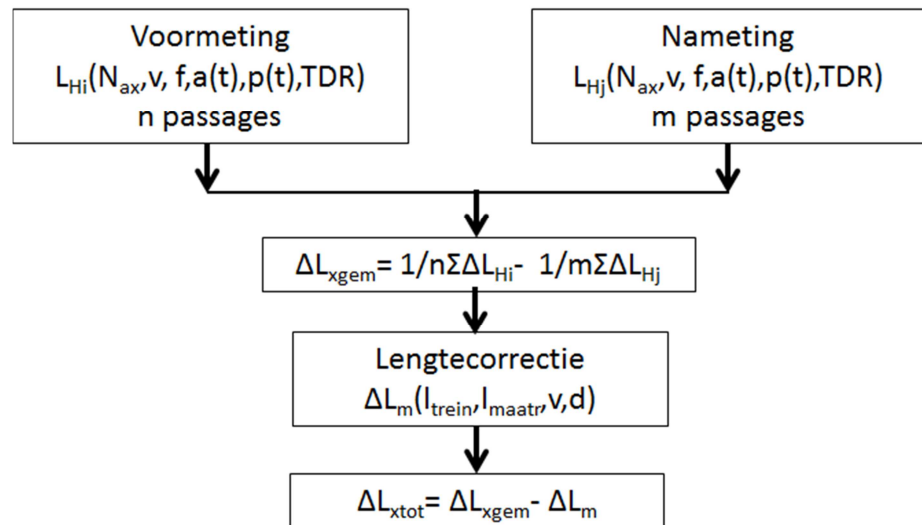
Voormeting
$L_{Hi}(N_{ax},v, f,a(t),p(t),TDR)$
n passages

Nameting
$L_{Hj}(N_{ax},v, f,a(t),p(t),TDR)$
m passages

$\Delta L_{xgem}= 1/n\Sigma\Delta L_{Hi}- 1/m\Sigma\Delta L_{Hj}$

Lengtecorrectie
$\Delta L_m(l_{trein},l_{maatr},v,d)$

$\Delta L_{xtot}= \Delta L_{xgem}- \Delta L_m$